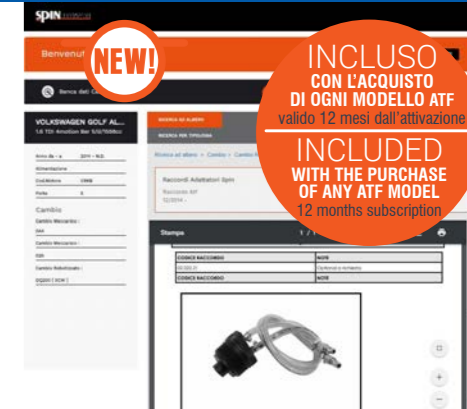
SPIN

Benvenut

NEW!

INCLUSO
CON L'ACQUISTO
DI OGNI MODELLO ATF
valido 12 mesi dall'attivazione

INCLUDED
WITH THE PURCHASE
OF ANY ATF MODEL
12 months subscription

Ricerca del Ca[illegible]

VOLKSWAGEN GOLF AL...
1.6 TDI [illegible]

Anno da - a
Alimentazione
Cod.Motore
Porte

Cambio
Cambio Meccanico :
Cambio Meccanico :
Cambio Robotizzato :

RICERCA AD ALBERO
RICERCA PER TIPOLOGIA

Ricerca ad albero > Cambio > Cambio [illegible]

Raccordi Adattatori Spin

Stampa

| CODICE RACCORDO | NOTE |
|---|---|
| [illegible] | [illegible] |
| CODICE RACCORDO | NOTE |